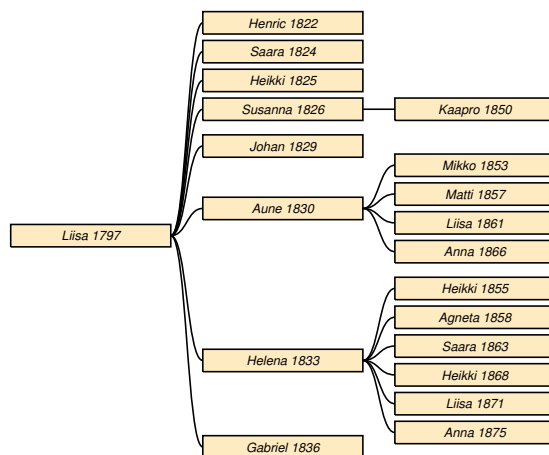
Liisa 1797

Henric 1822

Saara 1824

Heikki 1825

Susanna 1826

Kaapro 1850

Johan 1829

Aune 1830

Mikko 1853

Matti 1857

Liisa 1861

Anna 1866

Helena 1833

Heikki 1855

Agneta 1858

Saara 1863

Heikki 1868

Liisa 1871

Anna 1875

Gabriel 1836